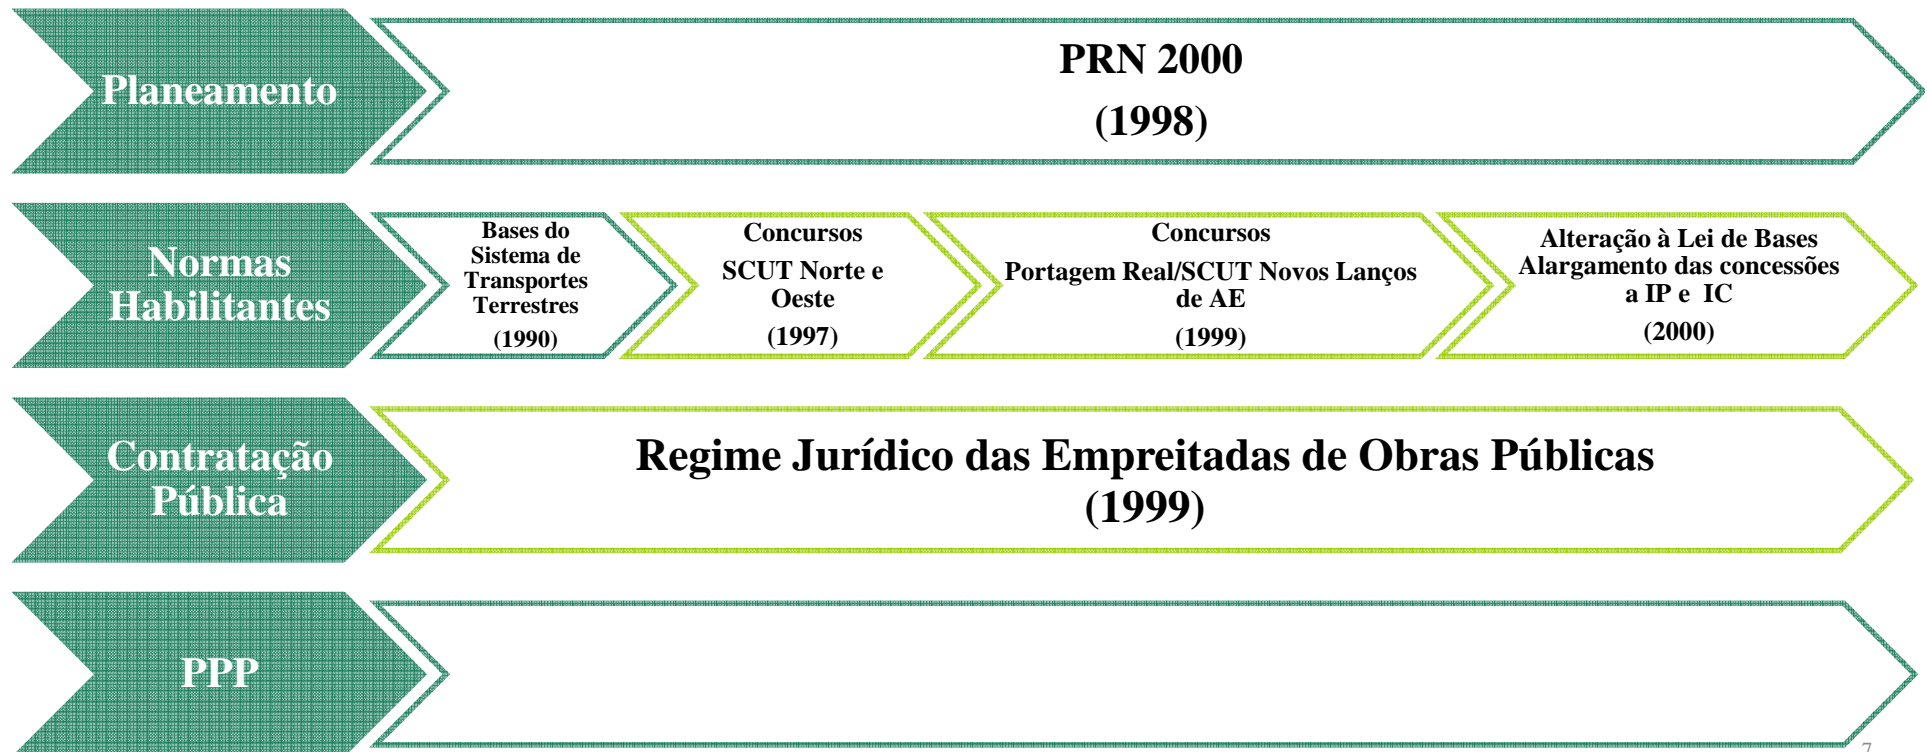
Planeamento

PRN 2000
(1998)

Normas Habilitantes

Bases do Sistema de Transportes Terrestres
(1990)

Concursos
SCUT Norte e Oeste
(1997)

Concursos
Portagem Real/SCUT Novos Lanços de AE
(1999)

Alteração à Lei de Bases
Alargamento das concessões a IP e IC
(2000)

Contratação Pública

Regime Jurídico das Empreitadas de Obras Públicas
(1999)

PPP

7